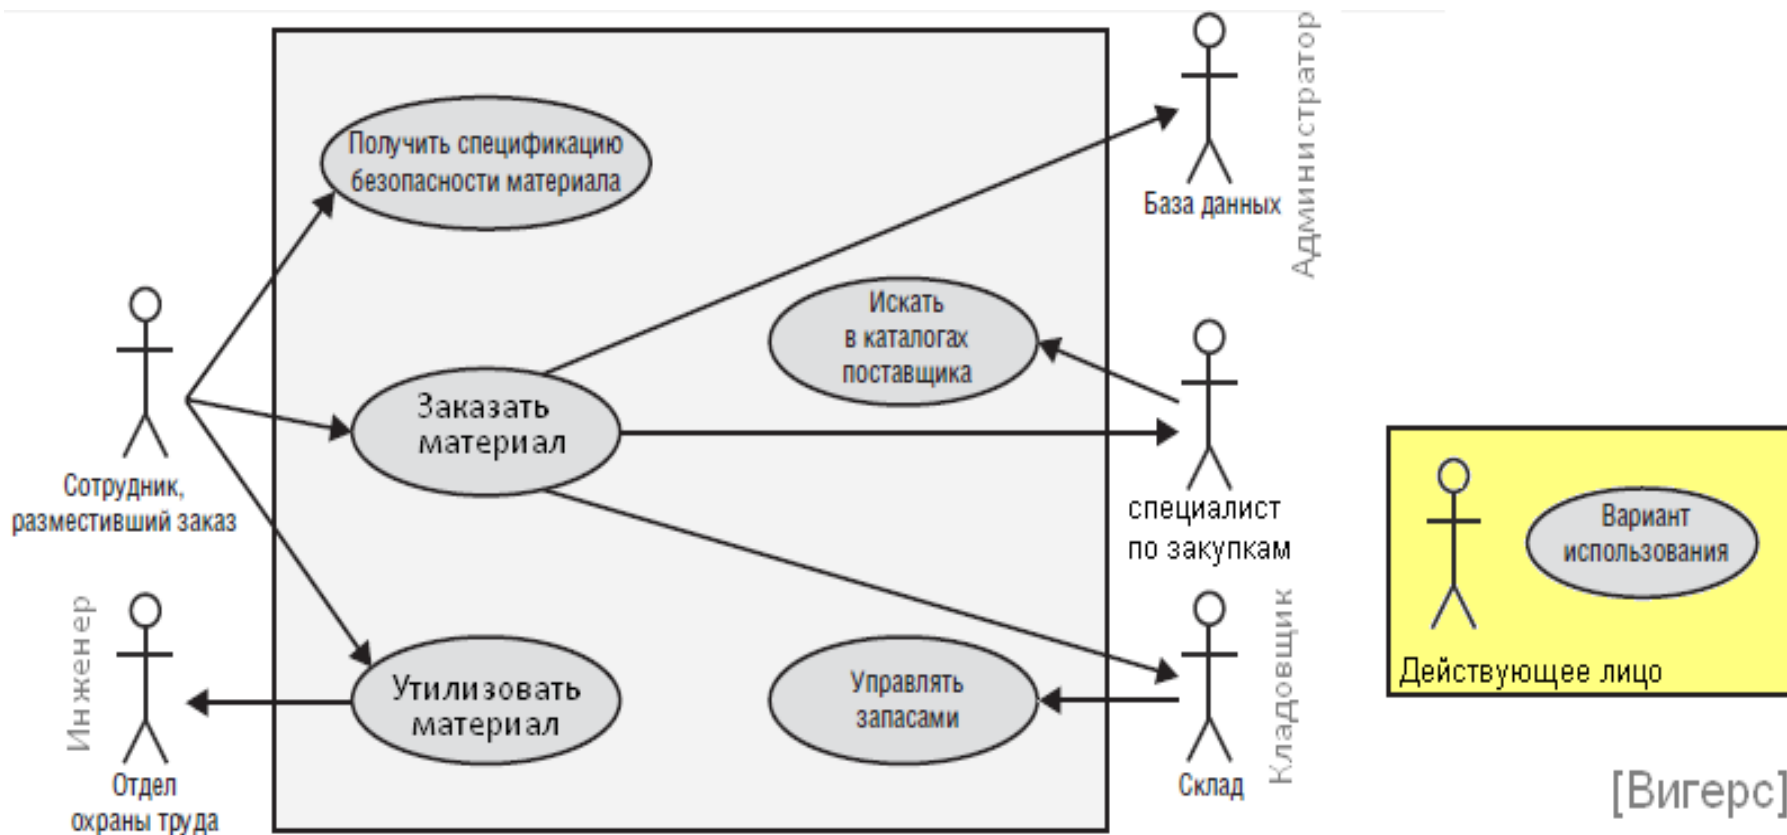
Получить спецификацию безопасности материала

База данных

Администратор

Искать в каталогах поставщика

Заказать материал

Сотрудник, разместивший заказ

специалист по закупкам

Инженер

Утилизовать материал

Управлять запасами

Кладовщик

Отдел охраны труда

Склад

Вариант использования

Действующее лицо

[Вигерс]